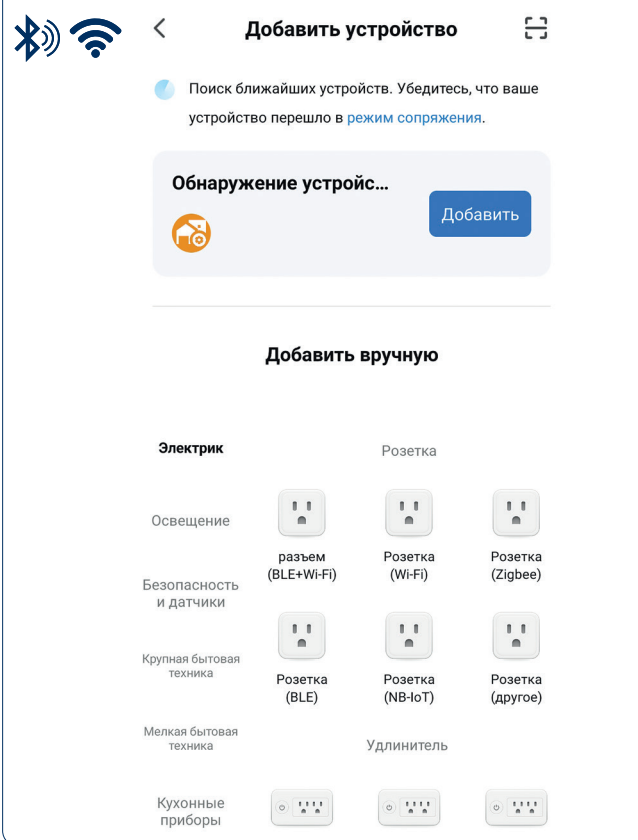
Добавить устройство

Поиск ближайших устройств. Убедитесь, что ваше устройство перешло в режим сопряжения.

Обнаружение устройс...

Добавить

Добавить вручную

Электрик

Освещение

Безопасность и датчики

Крупная бытовая техника

Мелкая бытовая техника

Кухонные приборы

Розетка

разъем (BLE+Wi-Fi)

Розетка (Wi-Fi)

Розетка (Zigbee)

Розетка (BLE)

Розетка (NB-IoT)

Розетка (другое)

Удлинитель